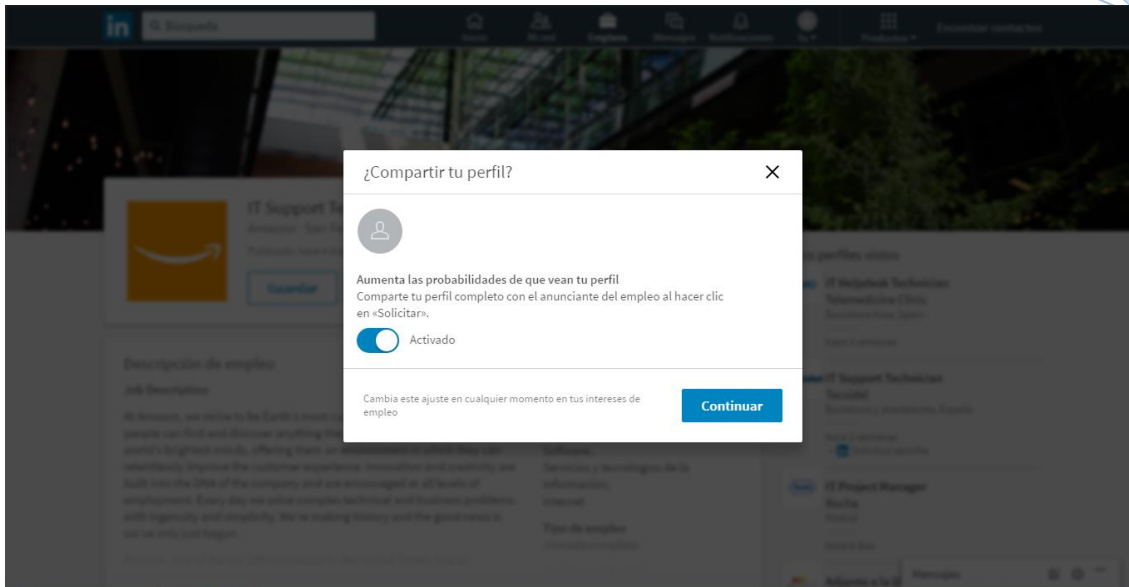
in Búsqueda

Inicio Mi red Empleos Mensajes Notificaciones Yo Productos Encontrar contactos

¿Compartir tu perfil?

Aumenta las probabilidades de que vean tu perfil
Comparte tu perfil completo con el anunciante del empleo al hacer clic en «Solicitar».

Activado

Cambia este ajuste en cualquier momento en tus intereses de empleo

Continuar

IT Support Te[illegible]

Guardar

Descripción del empleo

Job Description

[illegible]

Software,
Servicios y tecnologías de la información,
Internet.

Tipo de empleo

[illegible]

IT Helpdesk Technician

IT Support Technician

IT Project Manager

Mensajes